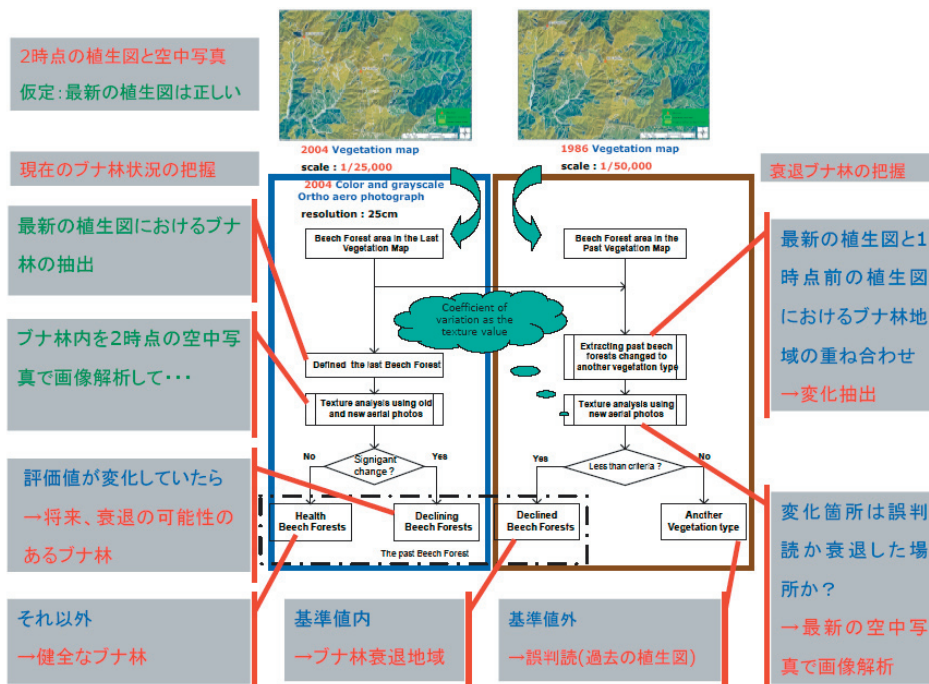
2時点の植生図と空中写真
仮定：最新の植生図は正しい

2004 Vegetation map
scale : 1/25,000
2004 Color and grayscale Ortho aero photograph
resolution : 25cm

1986 Vegetation map
scale : 1/50,000

現在のブナ林状況の把握

衰退ブナ林の把握

最新の植生図におけるブナ林の抽出

ブナ林内を2時点の空中写真で画像解析して・・・

評価値が変化していたら
→将来、衰退の可能性のあるブナ林

それ以外
→健全なブナ林

Beech Forest area in the Last Vegetation Map

Coefficient of variation as the texture value

Defined the last Beech Forest

Texture analysis using old and new aerial photos

No
Signigant change ?
Yes

Health Beech Forests

Declining Beech Forests

The past Beech Forest

Beech Forest area in the Past Vegetation Map

Extracting past beech forests changed to another vegetation type

Texture analysis using new aerial photos

Yes
Less than criteria ?
No

Declined Beech Forests

Another Vegetation type

最新の植生図と1時点前の植生図におけるブナ林地域の重ね合わせ
→変化抽出

変化箇所は誤判読か衰退した場所か？
→最新の空中写真で画像解析

基準値内
→ブナ林衰退地域

基準値外
→誤判読(過去の植生図)